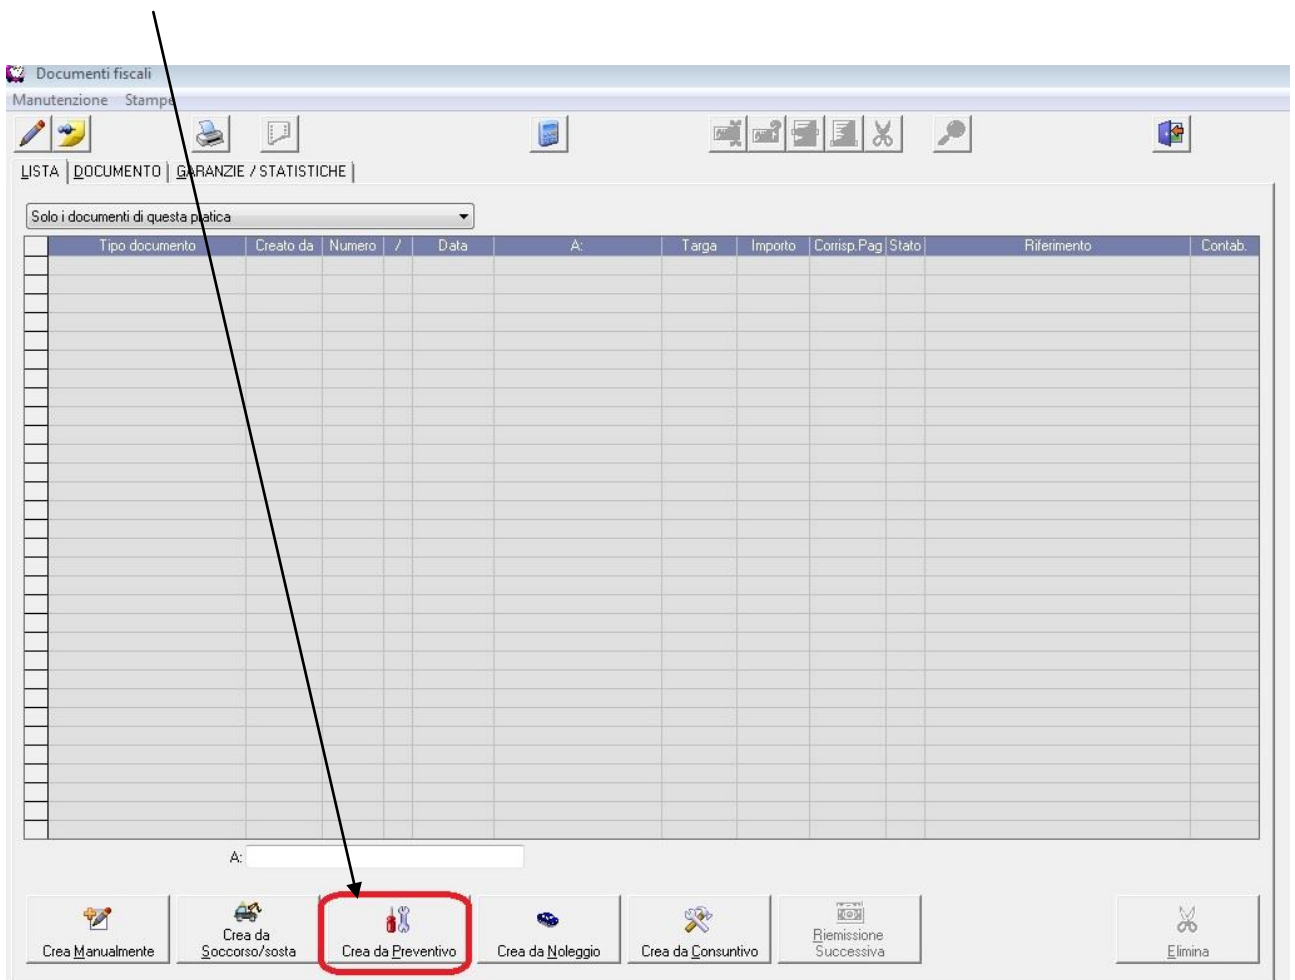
Documenti fiscali

Manutenzione Stampe

LISTA | DOCUMENTO | GARANZIE / STATISTICHE |

Solo i documenti di questa pratica

| Tipo documento | Creato da | Numero | / | Data | A: | Targa | Importo | Corrisp.Pag | Stato | Riferimento | Contab. |
|---|---|---|---|---|---|---|---|---|---|---|---|

A:

Crea Manualmente

Crea da Soccorso/sosta

Crea da Preventivo

Crea da Noleggio

Crea da Consuntivo

Riemissione Successiva

Elimina